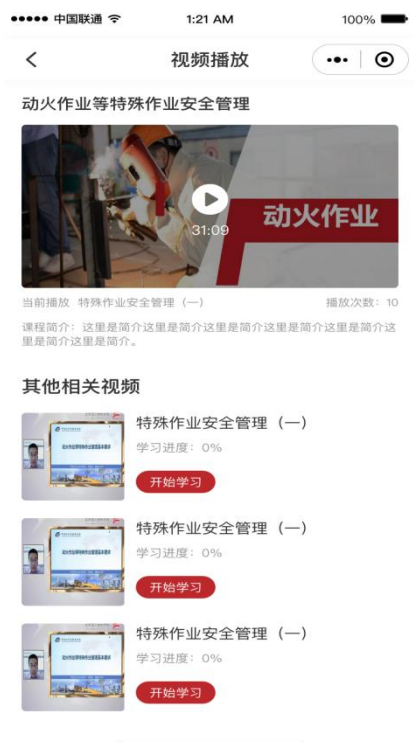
●●●●● 中国联通 1:21 AM 100%

视频播放

动火作业等特殊作业安全管理

动火作业

31:09

当前播放 特殊作业安全管理（一） 播放次数：10

课程简介：这里是简介这里是简介这里是简介这里是简介这里是简介这里是简介。

其他相关视频

特殊作业安全管理（一）
学习进度：0%
开始学习

特殊作业安全管理（一）
学习进度：0%
开始学习

特殊作业安全管理（一）
学习进度：0%
开始学习